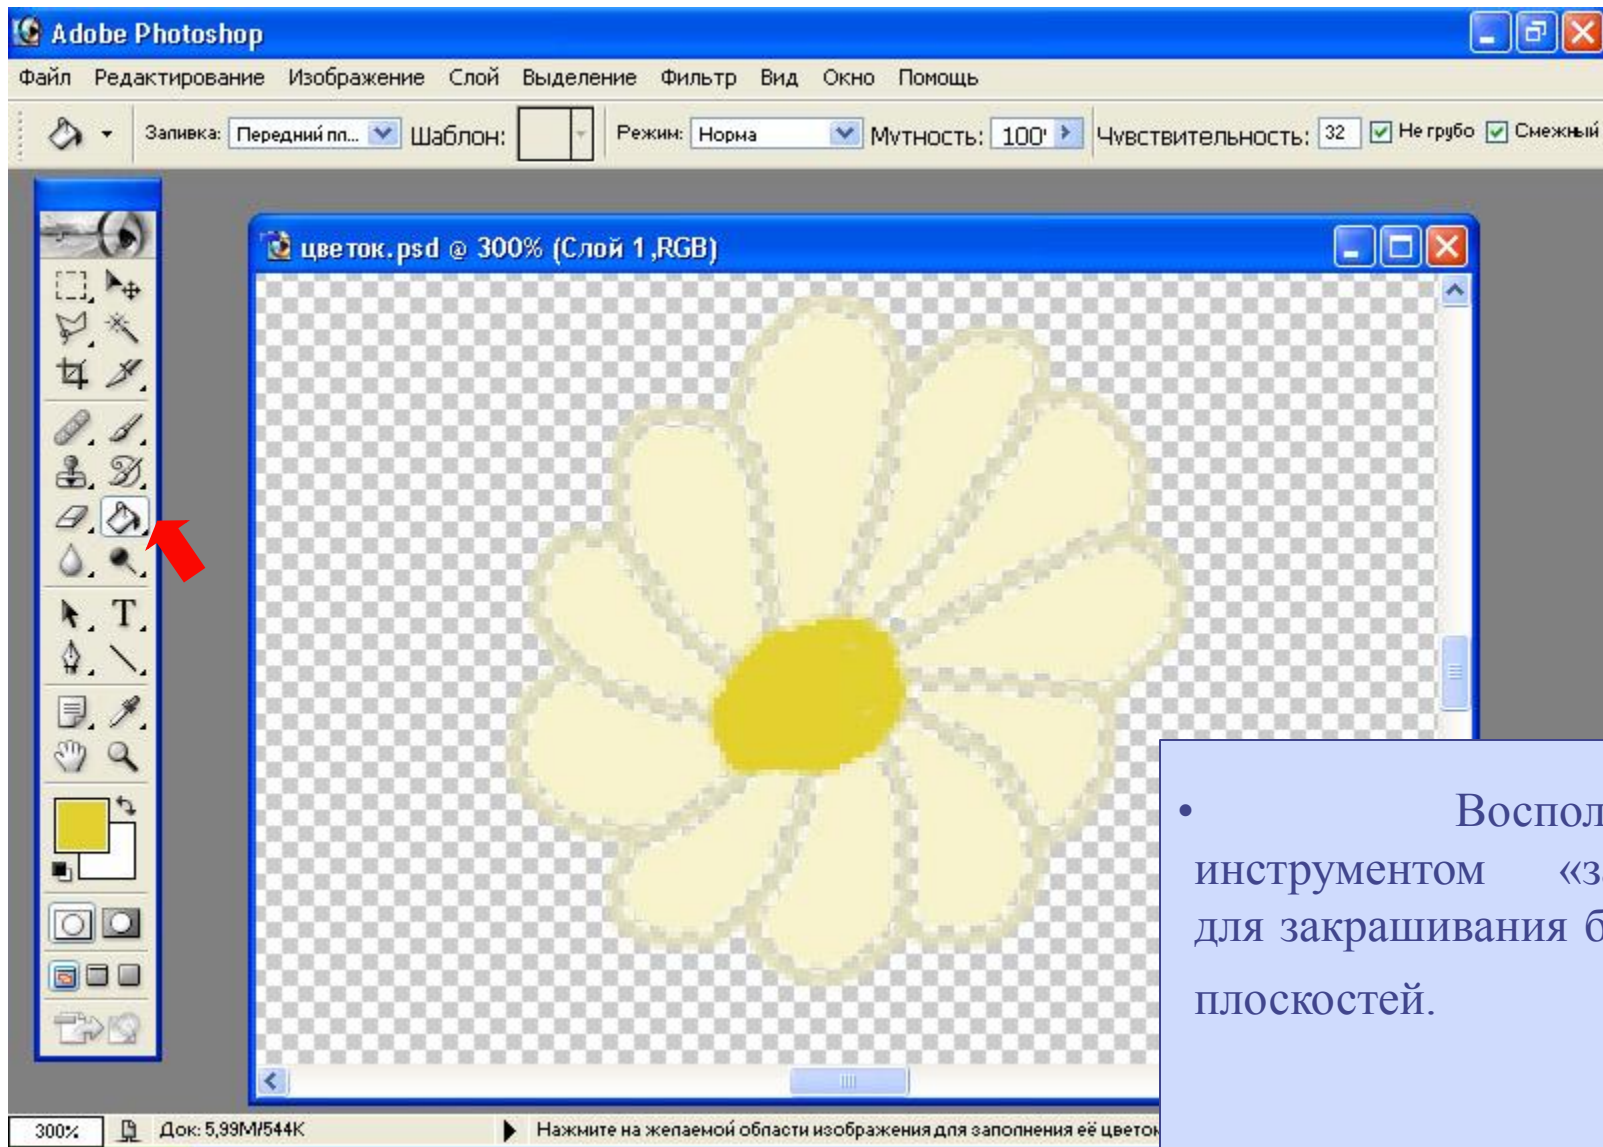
Adobe Photoshop

Файл Редактирование Изображение Слой Выделение Фильтр Вид Окно Помощь

Заливка: Передний пл... Шаблон: Режим: Норма Мутность: 100' Чувствительность: 32 Не грубо Смежный

цветок.psd @ 300% (Слой 1,RGB)

• Воспол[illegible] инструментом «з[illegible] для закрашивания б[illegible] плоскостей.

300% Док: 5,99M/544K Нажмите на желаемой области изображения для заполнения её цвето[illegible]